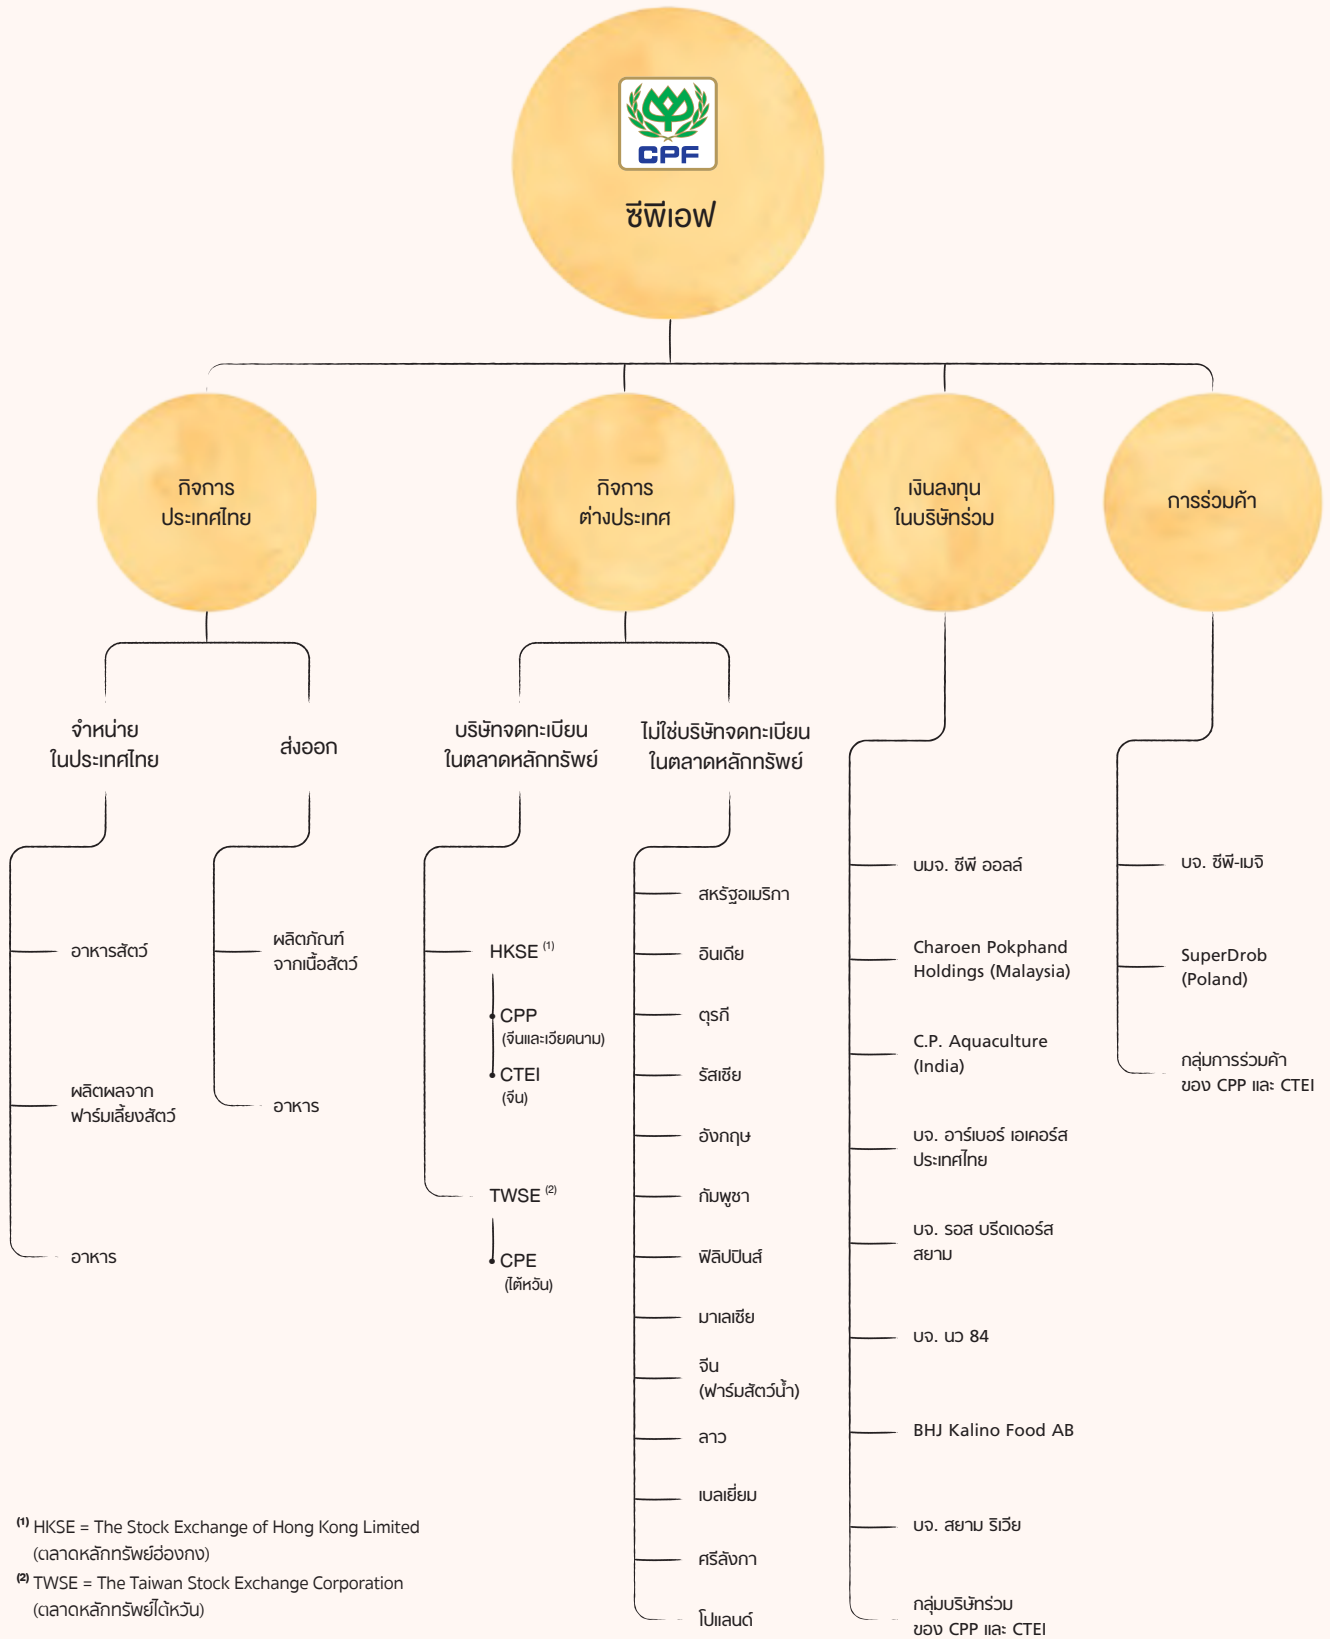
CPF

ซีพีเอฟ

กิจการ
ประเทศไทย

กิจการ
ต่างประเทศ

เงินลงทุน
ในบริษัทร่วม

การร่วมค้า

จำหน่าย
ในประเทศไทย

อาหารสัตว์

ผลิตผลจาก
ฟาร์มเลี้ยงสัตว์

อาหาร

ส่งออก

ผลิตภัณฑ์
จากเนื้อสัตว์

อาหาร

บริษัทจดทะเบียน
ในตลาดหลักทรัพย์

HKSE $^{(1)}$

CPP
(จีนและเวียดนาม)

CTEI
(จีน)

TWSE $^{(2)}$

CPE
(ไต้หวัน)

ไม่ใช่บริษัทจดทะเบียน
ในตลาดหลักทรัพย์

สหรัฐอเมริกา

อินเดีย

ตุรกี

รัสเซีย

อังกฤษ

กัมพูชา

ฟิลิปปินส์

มาเลเซีย

จีน
(ฟาร์มสัตว์น้ำ)

ลาว

เบลเยี่ยม

ศรีลังกา

โปแลนด์

บมจ. ซีพี ออลล์

Charoen Pokphand Holdings (Malaysia)

C.P. Aquaculture (India)

บจ. อาร์เบอร์ เอเคอร์ส ประเทศไทย

บจ. รอส บรีดเดอร์ส สยาม

บจ. นว 84

BHJ Kalino Food AB

บจ. สยาม ริเวีย

กลุ่มบริษัทร่วม
ของ CPP และ CTEI

บจ. ซีพี-เมจิ

SuperDrob
(Poland)

กลุ่มการร่วมค้า
ของ CPP และ CTEI

$^{(1)}$ HKSE = The Stock Exchange of Hong Kong Limited
(ตลาดหลักทรัพย์ฮ่องกง)
$^{(2)}$ TWSE = The Taiwan Stock Exchange Corporation
(ตลาดหลักทรัพย์ไต้หวัน)